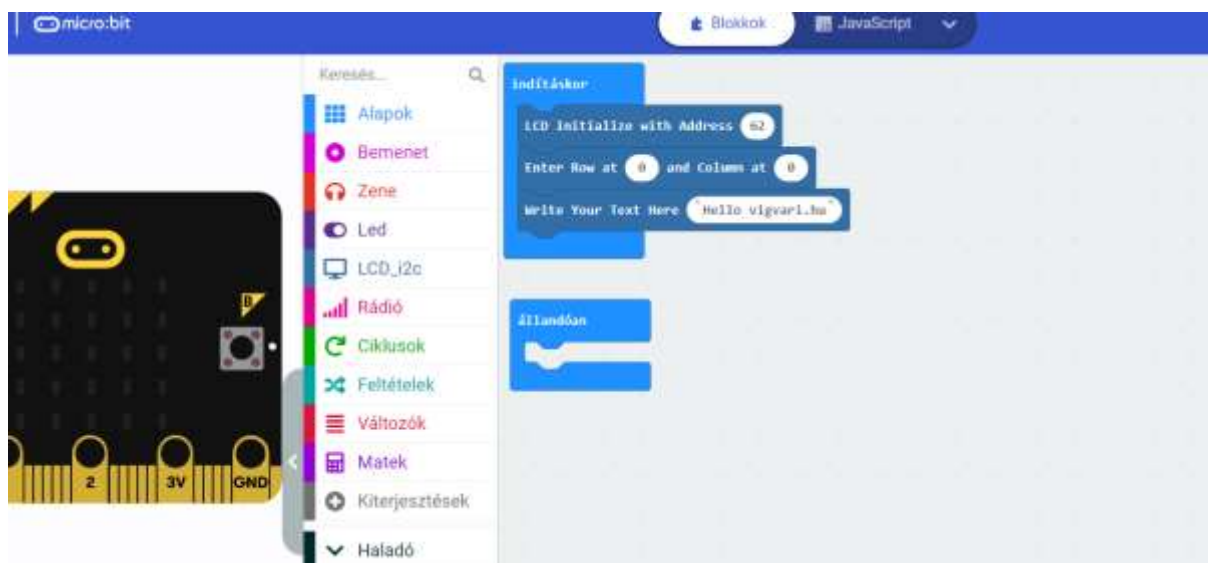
micro:bit

Blokkok
JavaScript

Keresés...

Alapok
Bemenet
Zene
Led
LCD_i2c
Rádió
Ciklusok
Feltételek
Változók
Matek
Kiterjesztések
Haladó

B
2
3V
GND

indításkor
LCD Initialize with Address 62
Enter Row at 0 and Column at 0
Write Your Text Here "Hello vigvari.hu"

állandóan